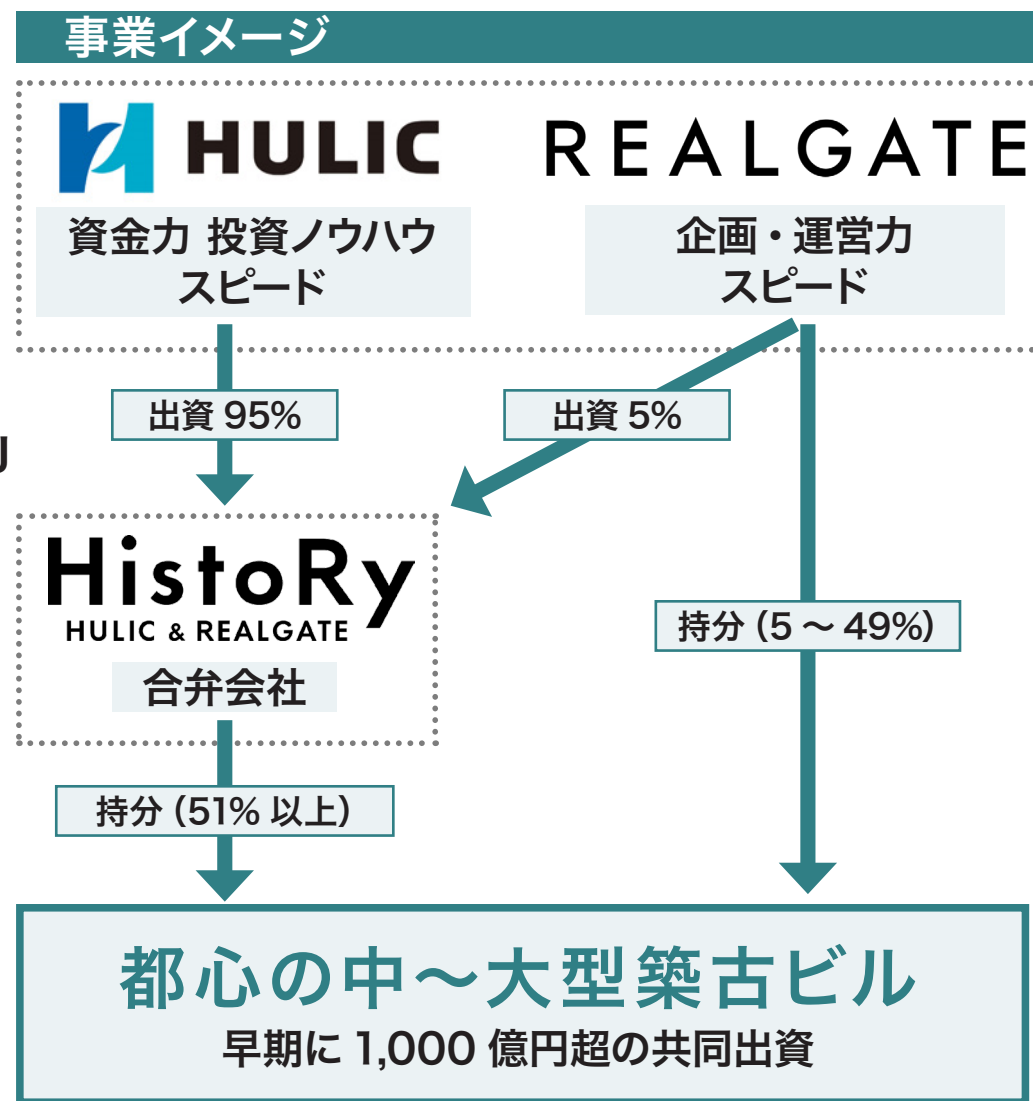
事業イメージ

HULIC

REALGATE

資金力 投資ノウハウ
スピード

企画・運営力
スピード

出資 95%

出資 5%

J

HistoRy
HULIC & REALGATE

合弁会社

持分 (5 ～ 49%)

持分 (51% 以上)

都心の中～大型築古ビル
早期に 1,000 億円超の共同出資